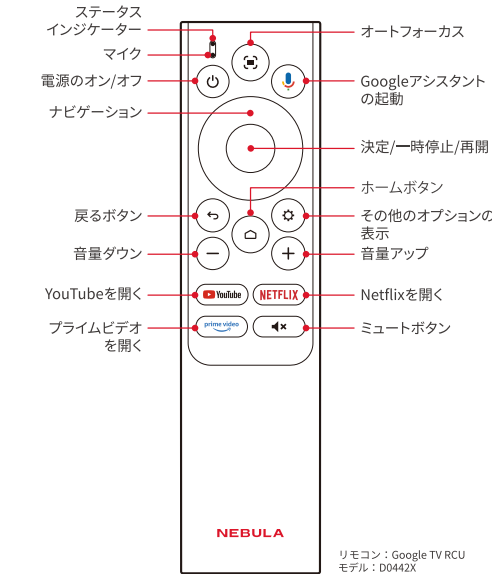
ステータス
インジケーター

マイク

電源のオン/オフ

ナビゲーション

戻るボタン

音量ダウン

YouTubeを開く

プライムビデオを開く

オートフォーカス

Googleアシスタントの起動

決定/一時停止/再開

ホームボタン

その他のオプションの表示

音量アップ

Netflixを開く

ミュートボタン

YouTube

NETFLIX

prime video

NEBULA

リモコン：Google TV RCU
モデル：D0442X